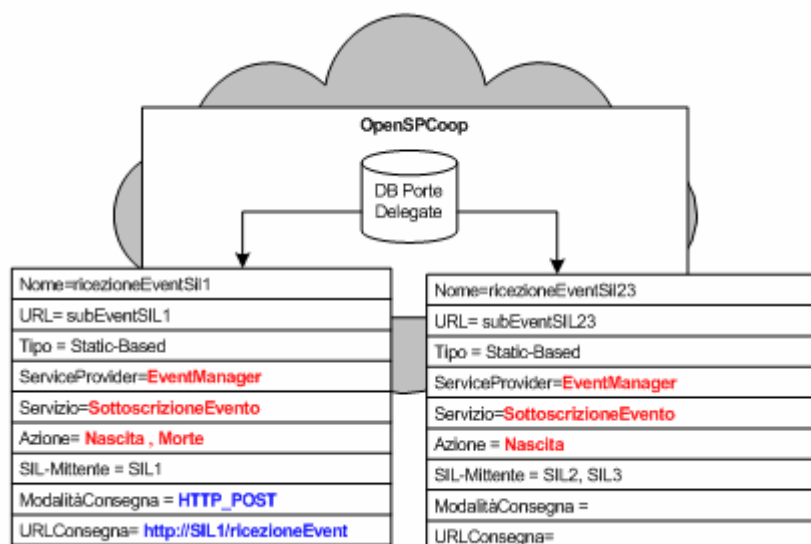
OpenSPCoop

DB Porte Delegate

| Nome=ricezioneEventSil1 |
|---|
| URL= subEventSIL1 |
| Tipo = Static-Based |
| ServiceProvider=EventManager |
| Servizio=SottoscrizioneEvento |
| Azione= Nascita , Morte |
| SIL-Mittente = SIL1 |
| ModalitàConsegna = HTTP_POST |
| URLConsegna= http://SIL1/ricezioneEvent |

| Nome=ricezioneEventSil23 |
|---|
| URL= subEventSIL23 |
| Tipo = Static-Based |
| ServiceProvider=EventManager |
| Servizio=SottoscrizioneEvento |
| Azione = Nascita |
| SIL-Mittente = SIL2, SIL3 |
| ModalitàConsegna = |
| URLConsegna= |